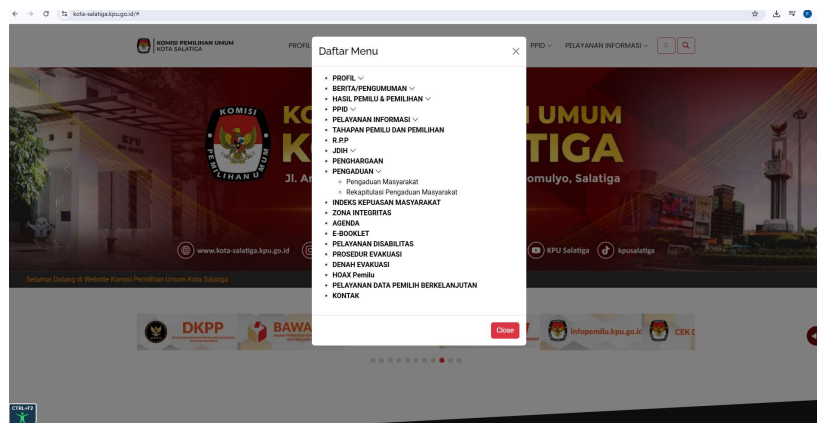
kota-salatiga.kpu.go.id/#

KOMISI PEMILIHAN UMUM
KOTA SALATIGA

PROFIL

PPID PELAYANAN INFORMASI

Daftar Menu

- PROFIL
- BERITA/PENGUMUMAN
- HASIL PEMILU & PEMILIHAN
- PPID
- PELAYANAN INFORMASI
- TAHAPAN PEMILU DAN PEMILIHAN
- R.P.P
- JDIH
- PENGHARGAAN
- PENGADUAN
  - Pengaduan Masyarakat
  - Rekapitulasi Pengaduan Masyarakat
- INDEKS KEPUASAN MASYARAKAT
- ZONA INTEGRITAS
- AGENDA
- E-BOOKLET
- PELAYANAN DISABILITAS
- PROSEDUR EVAKUASI
- DENAH EVAKUASI
- HOAX Pemilu
- PELAYANAN DATA PEMILIH BERKELANJUTAN
- KONTAK

Close

KOMISI
PEMILIHAN UMUM

KO UMUM
K TIGA
Jl. A omulyo, Salatiga

www.kota-salatiga.kpu.go.id

KPU Salatiga kpusalatiga

Selamat Datang di Website Komisi Pemilihan Umum Kota Salatiga

DKPP BAWA

infopemilu.kpu.go.ic CEK D

CTRL+F2